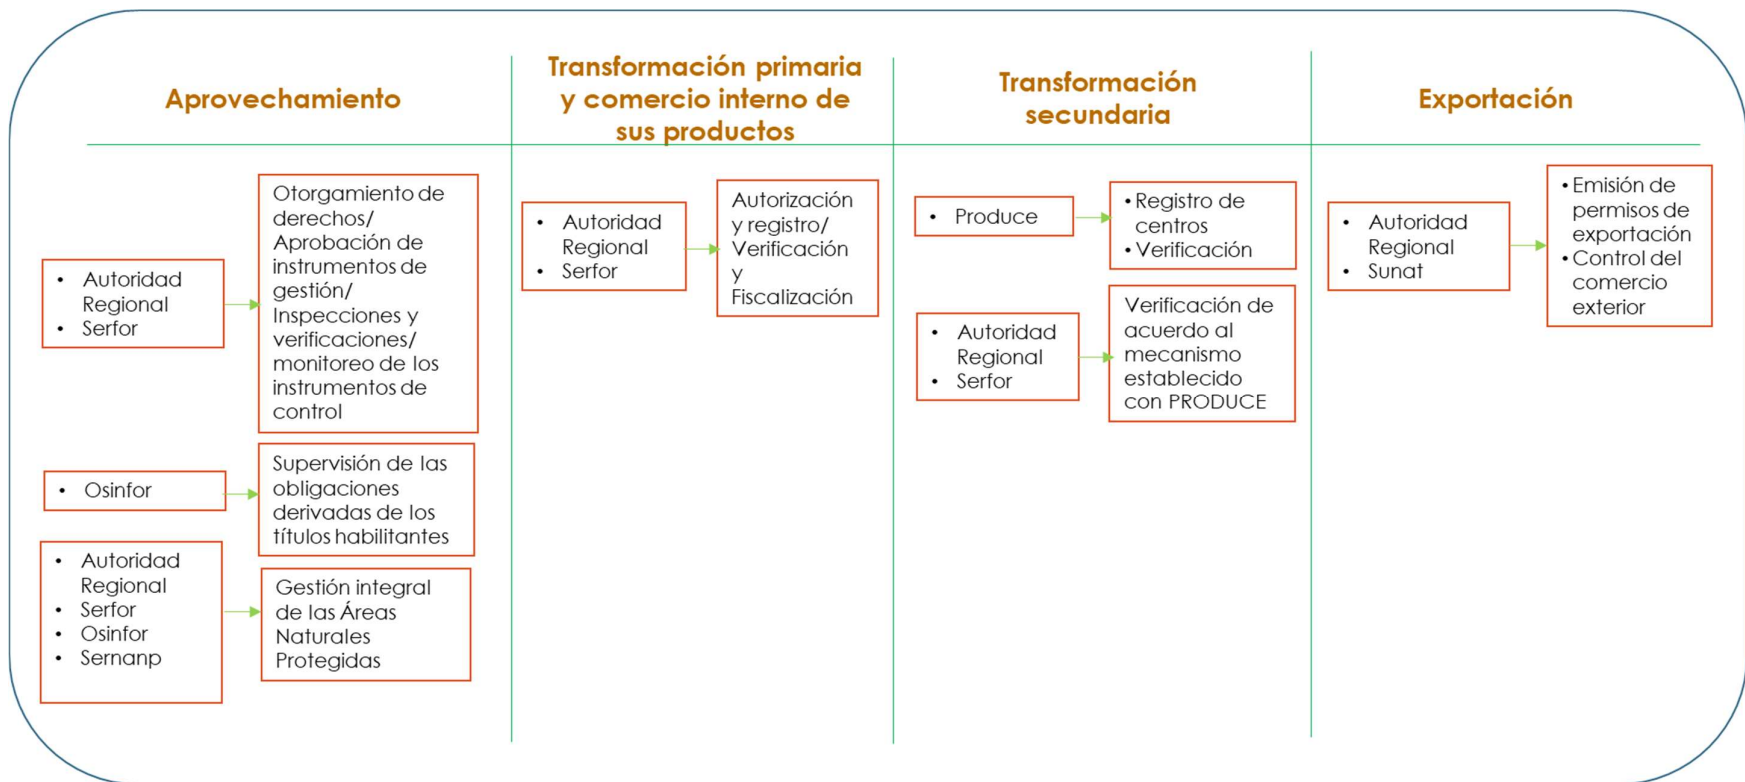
Aprovechamiento

- Autoridad Regional
- Serfor

Otorgamiento de derechos/ Aprobación de instrumentos de gestión/ Inspecciones y verificaciones/ monitoreo de los instrumentos de control

- Osinfor

Supervisión de las obligaciones derivadas de los títulos habilitantes

- Autoridad Regional
- Serfor
- Osinfor
- Sernanp

Gestión integral de las Áreas Naturales Protegidas

Transformación primaria y comercio interno de sus productos

- Autoridad Regional
- Serfor

Autorización y registro/ Verificación y Fiscalización

Transformación secundaria

- Produce

- Registro de centros
- Verificación

- Autoridad Regional
- Serfor

Verificación de acuerdo al mecanismo establecido con PRODUCE

Exportación

- Autoridad Regional
- Sunat

- Emisión de permisos de exportación
- Control del comercio exterior